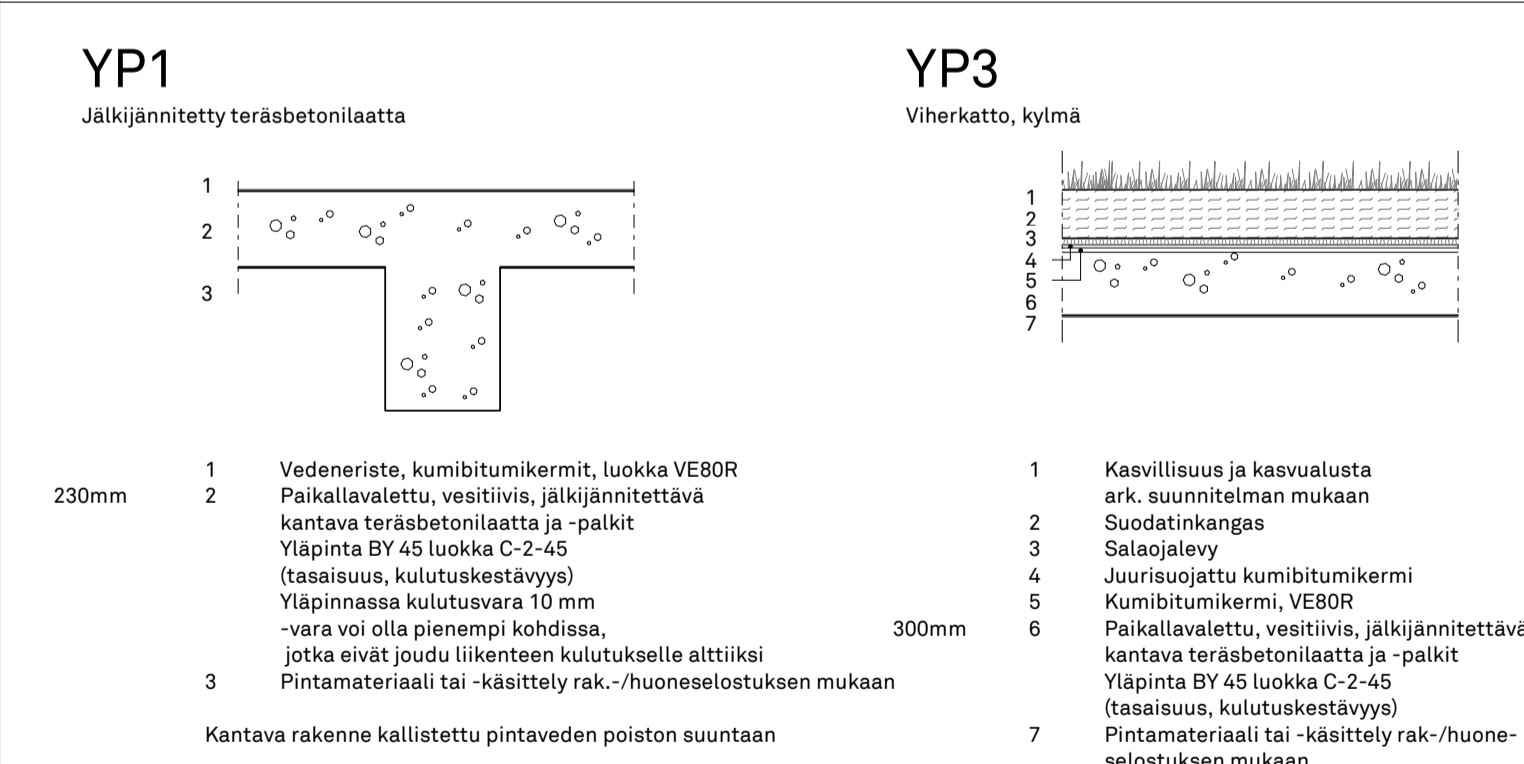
YP1
Jälkijännitetty teräsbetonilaatta

1
2
3

| | | |
|---|---|---|
| | 1 | Vedeneriste, kumibitumikermit, luokka VE80R |
| 230mm | 2 | Paikallavalettu, vesitiivis, jälkijännitettävä kantava teräsbetonilaatta ja -palkit Yläpinta BY 45 luokka C-2-45 (tasaisuus, kulutuskestävyys) Yläpinnassa kulutusvara 10 mm -vara voi olla pienempi kohdissa, jotka eivät joudu liikenteen kulutukselle alttiiksi |
| | 3 | Pintamateriaali tai -käsittely rak.-/huoneselostuksen mukaan |

Kantava rakenne kallistettu pintaveden poiston suuntaan

YP3
Viherkatto, kylmä

1
2
3
4
5
6
7

| | | |
|---|---|---|
| | 1 | Kasvillisuus ja kasvualusta ark. suunnitelman mukaan |
| | 2 | Suodatinkangas |
| | 3 | Salaojalevy |
| | 4 | Juurisuojattu kumibitumikermi |
| | 5 | Kumibitumikermi, VE80R |
| 300mm | 6 | Paikallavalettu, vesitiivis, jälkijännitettävä kantava teräsbetonilaatta ja -palkit Yläpinta BY 45 luokka C-2-45 (tasaisuus, kulutuskestävyys) |
| | 7 | Pintamateriaali tai -käsittely rak-/huoneselostuksen mukaan |